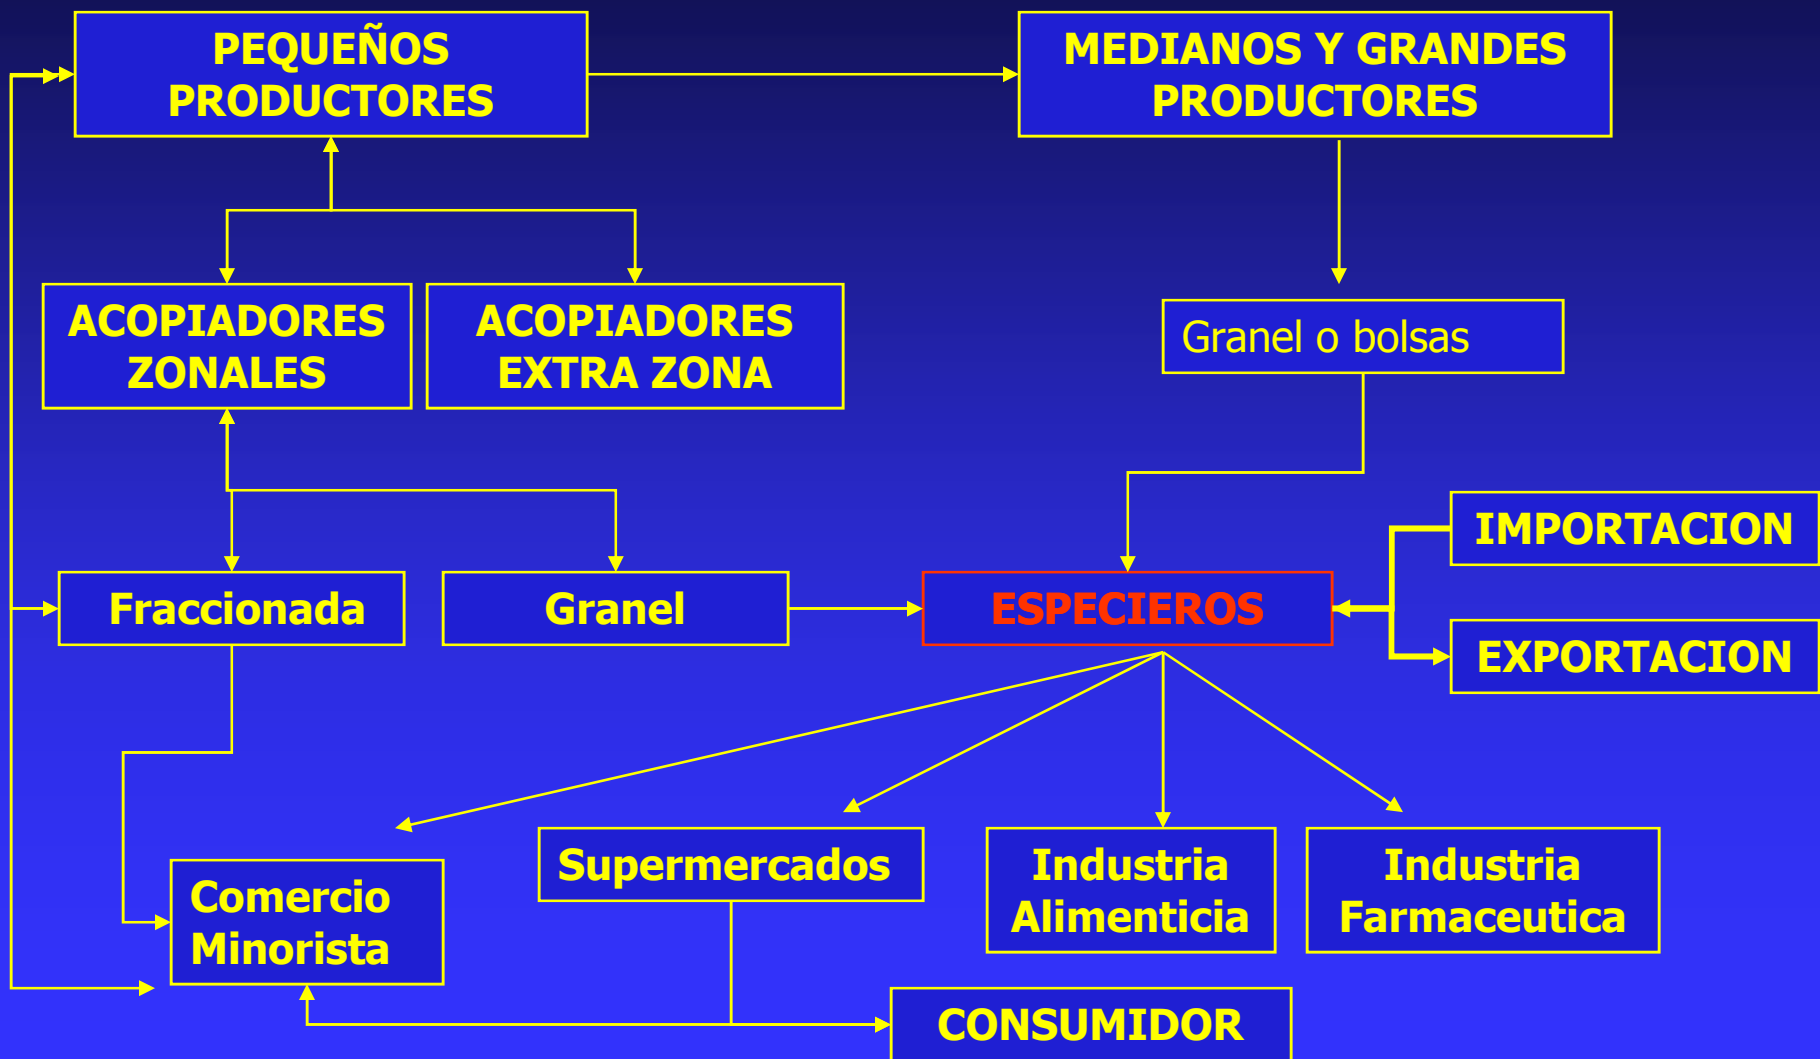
PEQUEÑOS PRODUCTORES

MEDIANOS Y GRANDES PRODUCTORES

ACOPIADORES ZONALES

ACOPIADORES EXTRA ZONA

Granel o bolsas

IMPORTACION

Fraccionada

Granel

ESPECIEROS

EXPORTACION

Comercio Minorista

Supermercados

Industria Alimenticia

Industria Farmaceutica

CONSUMIDOR